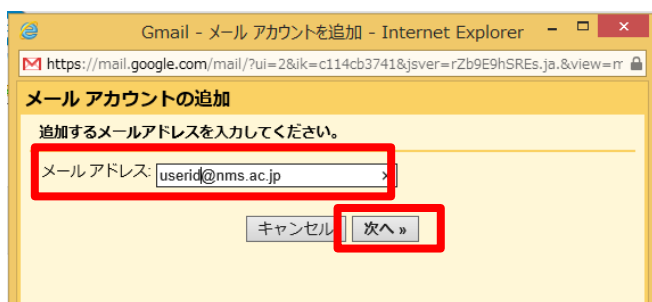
Gmail - メール アカウントを追加 - Internet Explorer

https://mail.google.com/mail/?ui=2&ik=c114cb3741&jsver=rZb9E9hSREs.ja.&view=m

メール アカウントの追加

追加するメールアドレスを入力してください。

メール アドレス: userid@nms.ac.jp ×

キャンセル 次へ »